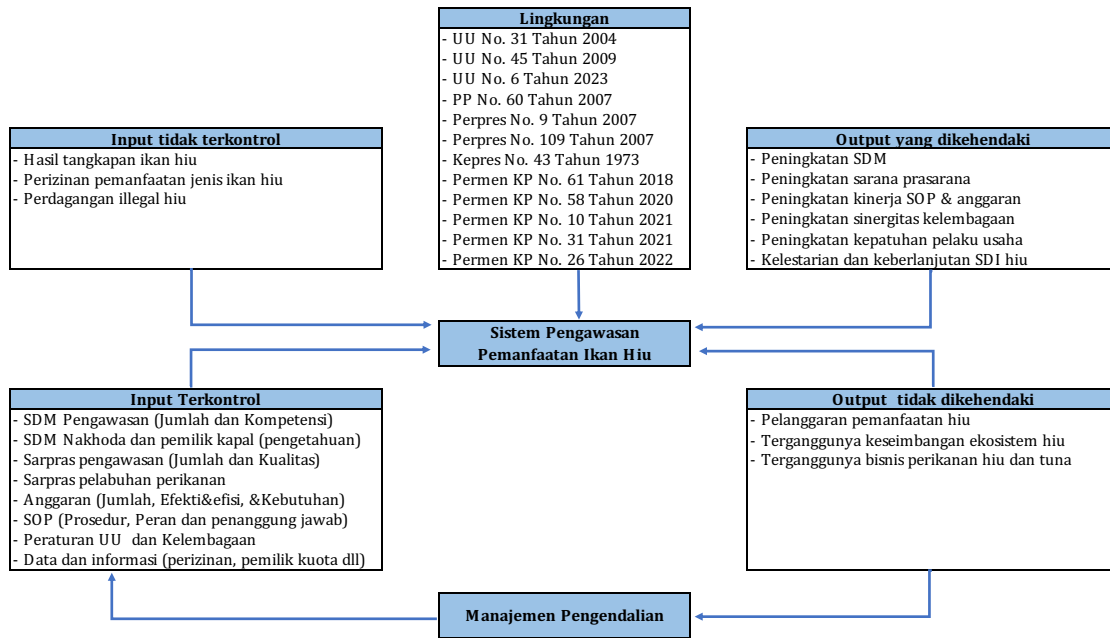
Lingkungan
- UU No. 31 Tahun 2004
- UU No. 45 Tahun 2009
- UU No. 6 Tahun 2023
- PP No. 60 Tahun 2007
- Perpres No. 9 Tahun 2007
- Perpres No. 109 Tahun 2007
- Kepres No. 43 Tahun 1973
- Permen KP No. 61 Tahun 2018
- Permen KP No. 58 Tahun 2020
- Permen KP No. 10 Tahun 2021
- Permen KP No. 31 Tahun 2021
- Permen KP No. 26 Tahun 2022

Input tidak terkontrol
- Hasil tangkapan ikan hiu
- Perizinan pemanfaatan jenis ikan hiu
- Perdagangan illegal hiu

Output yang dikehendaki
- Peningkatan SDM
- Peningkatan sarana prasarana
- Peningkatan kinerja SOP & anggaran
- Peningkatan sinergitas kelembagaan
- Peningkatan kepatuhan pelaku usaha
- Kelestarian dan keberlanjutan SDI hiu

Sistem Pengawasan Pemanfaatan Ikan Hiu

Input Terkontrol
- SDM Pengawasan (Jumlah dan Kompetensi)
- SDM Nakhoda dan pemilik kapal (pengetahuan)
- Sarpras pengawasan (Jumlah dan Kualitas)
- Sarpras pelabuhan perikanan
- Anggaran (Jumlah, Efekti&efisi, &Kebutuhan)
- SOP (Prosedur, Peran dan penanggung jawab)
- Peraturan UU dan Kelembagaan
- Data dan informasi (perizinan, pemilik kuota dll)

Output tidak dikehendaki
- Pelanggaran pemanfaatan hiu
- Terganggunya keseimbangan ekosistem hiu
- Terganggunya bisnis perikanan hiu dan tuna

Manajemen Pengendalian